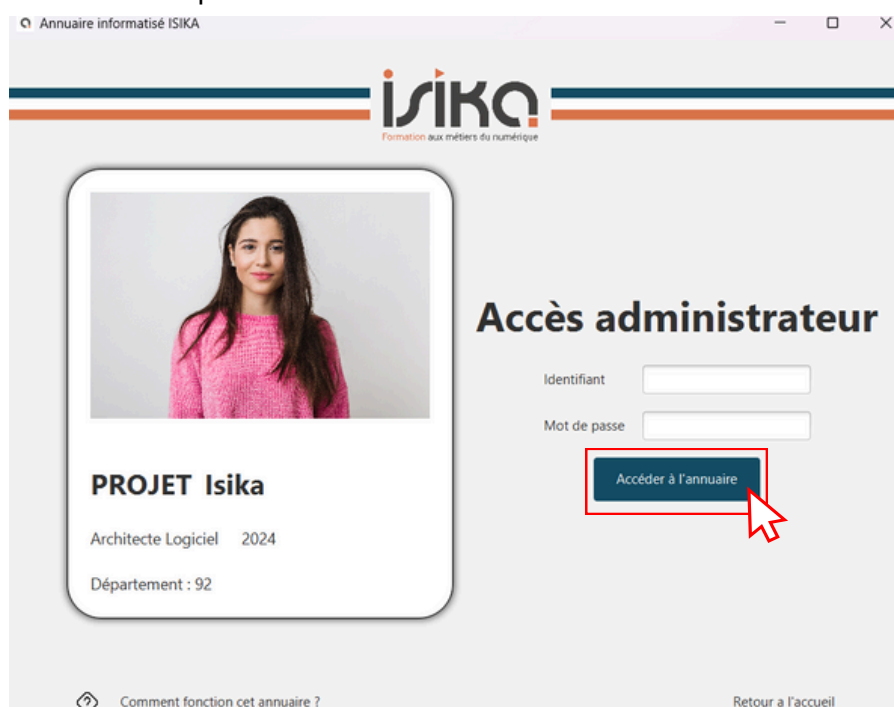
Annuaire informatisé ISIKA

isika
Formation aux métiers du numérique

PROJET Isika

Architecte Logiciel 2024

Département : 92

Accès administrateur

Identifiant

Mot de passe

Accéder à l'annuaire

Comment fonction cet annuaire ?

Retour a l'accueil